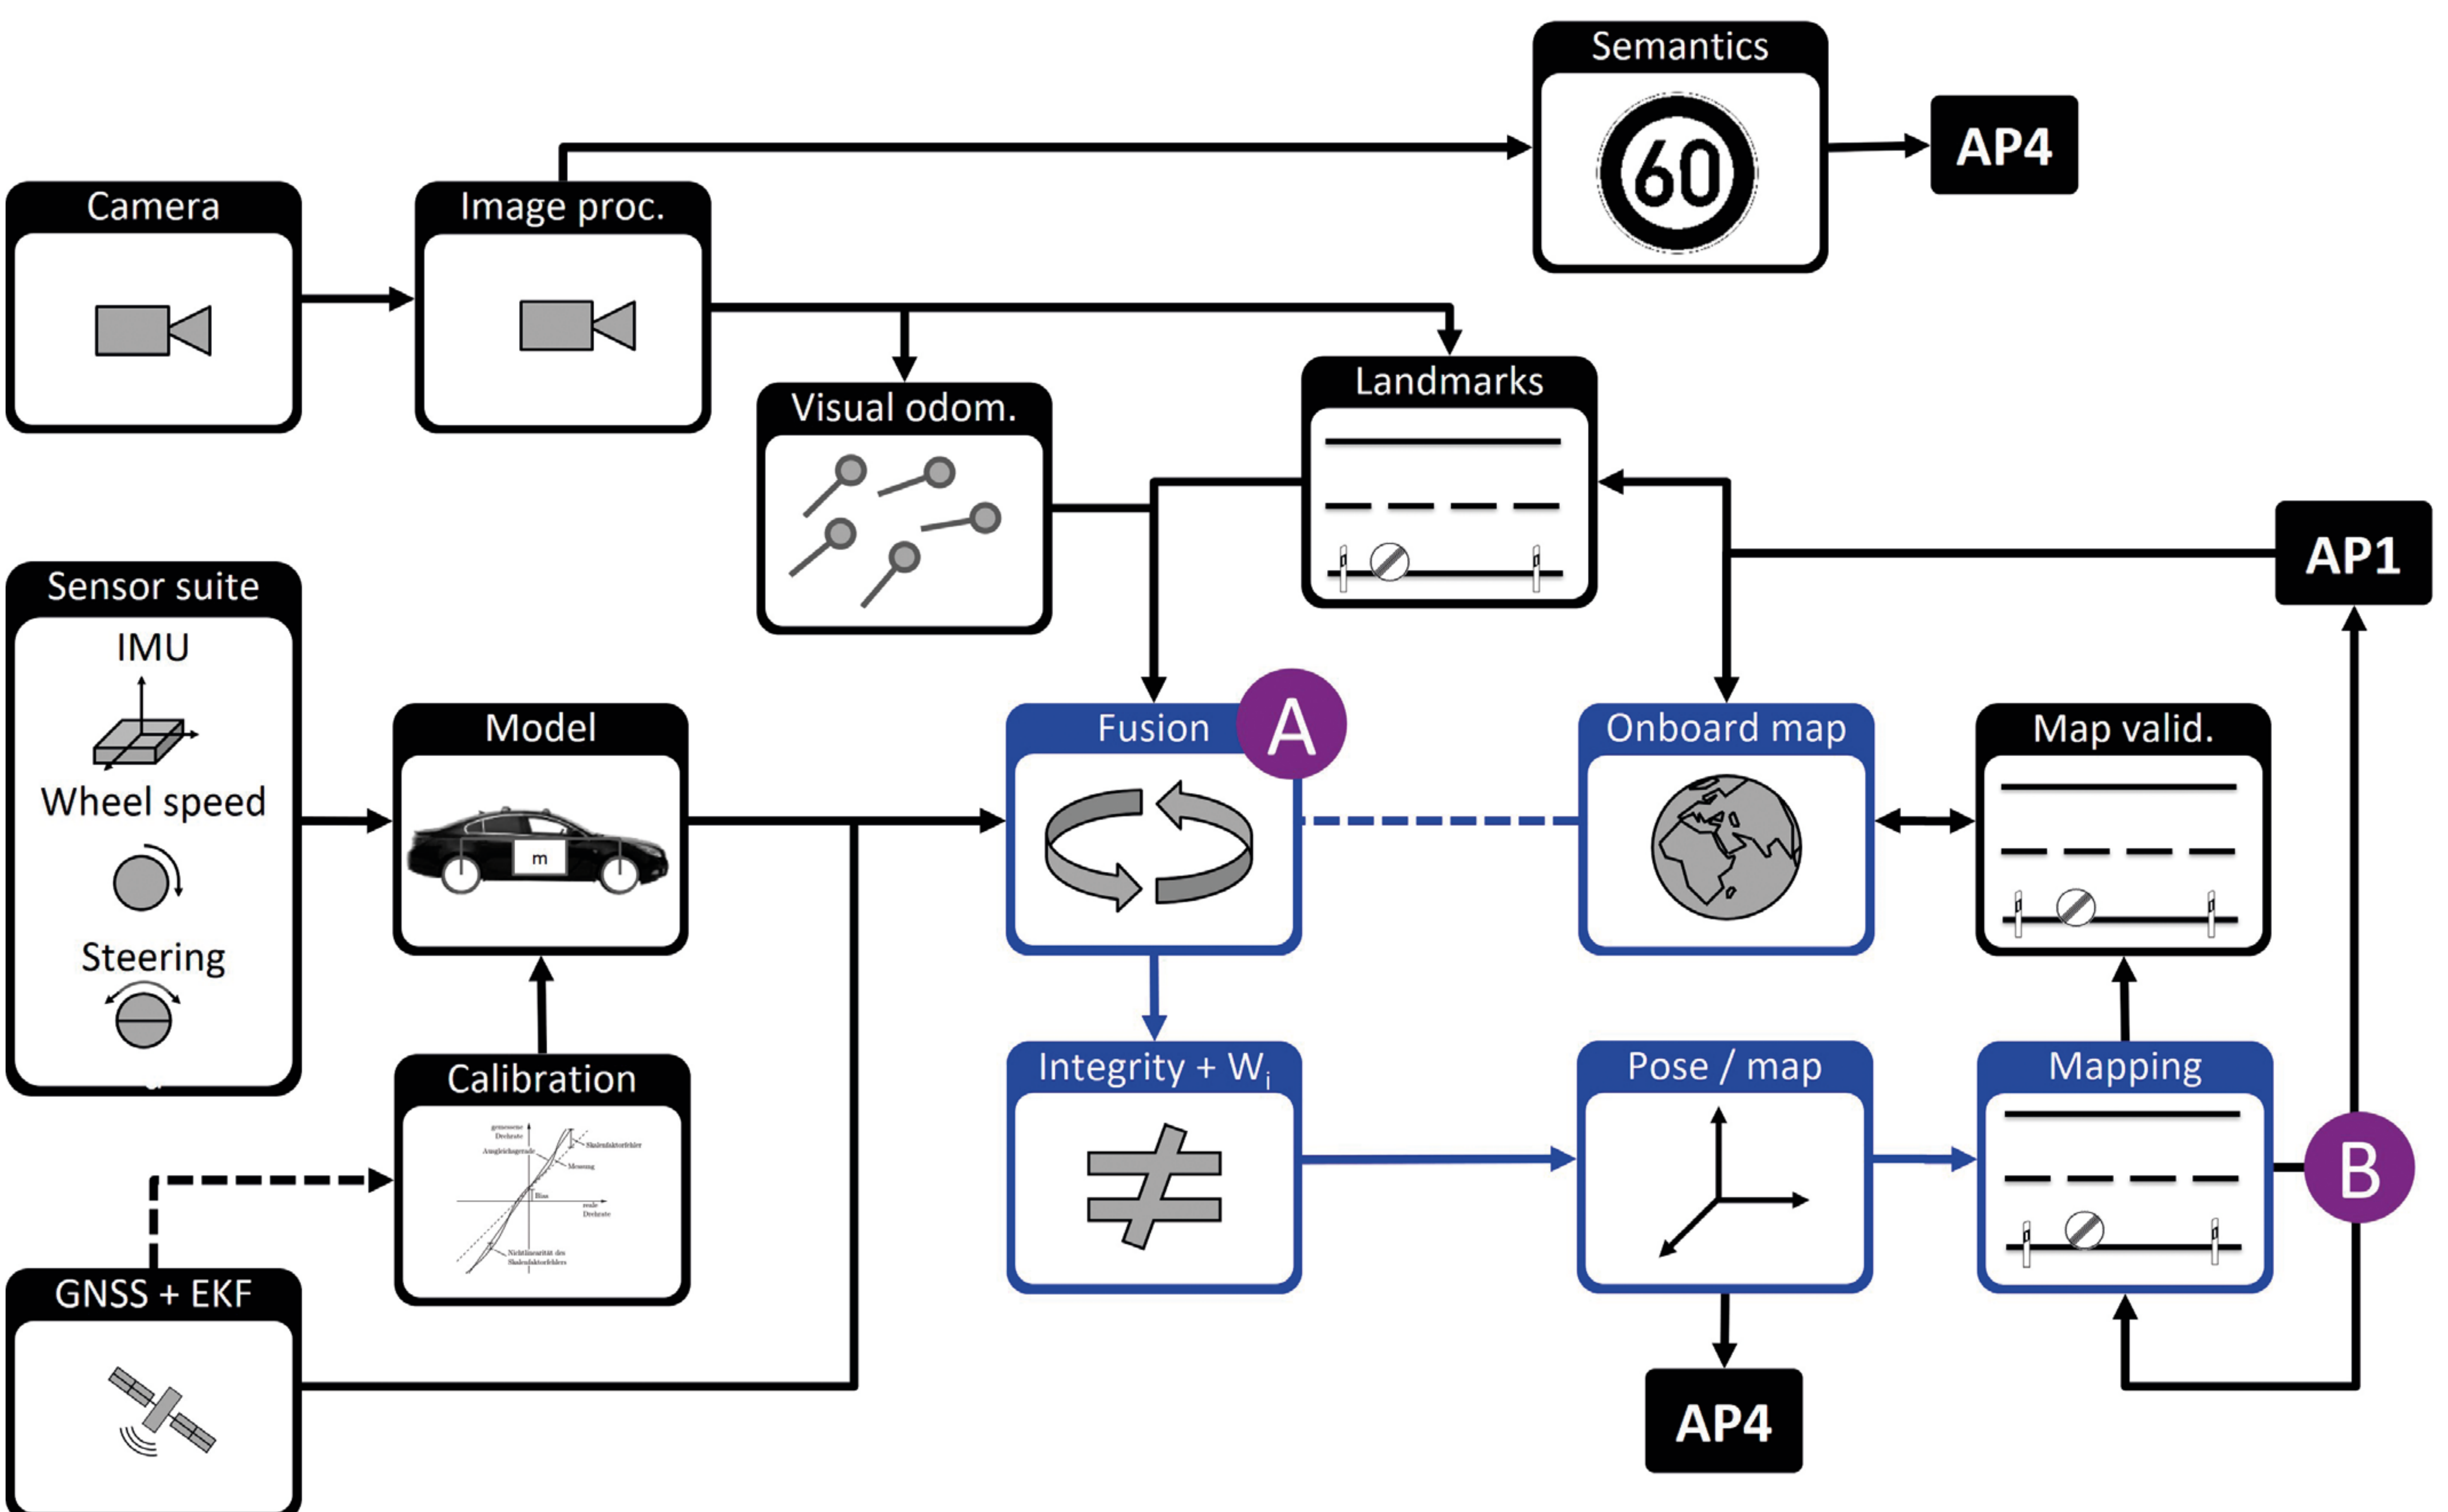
Semantics
60
AP4
Camera
Image proc.
Visual odom.
Landmarks
AP1
Sensor suite
IMU
Wheel speed
Steering
Model
m
Fusion
A
Onboard map
Map valid.
Calibration
gemessene Drehrate
Ausgleichsgerade
Skalenfaktorfehler
Messung
Bias
reale Drehrate
Nichtlinearität des Skalenfaktorfehlers
Integrity + $W_i$
Pose / map
Mapping
B
GNSS + EKF
AP4